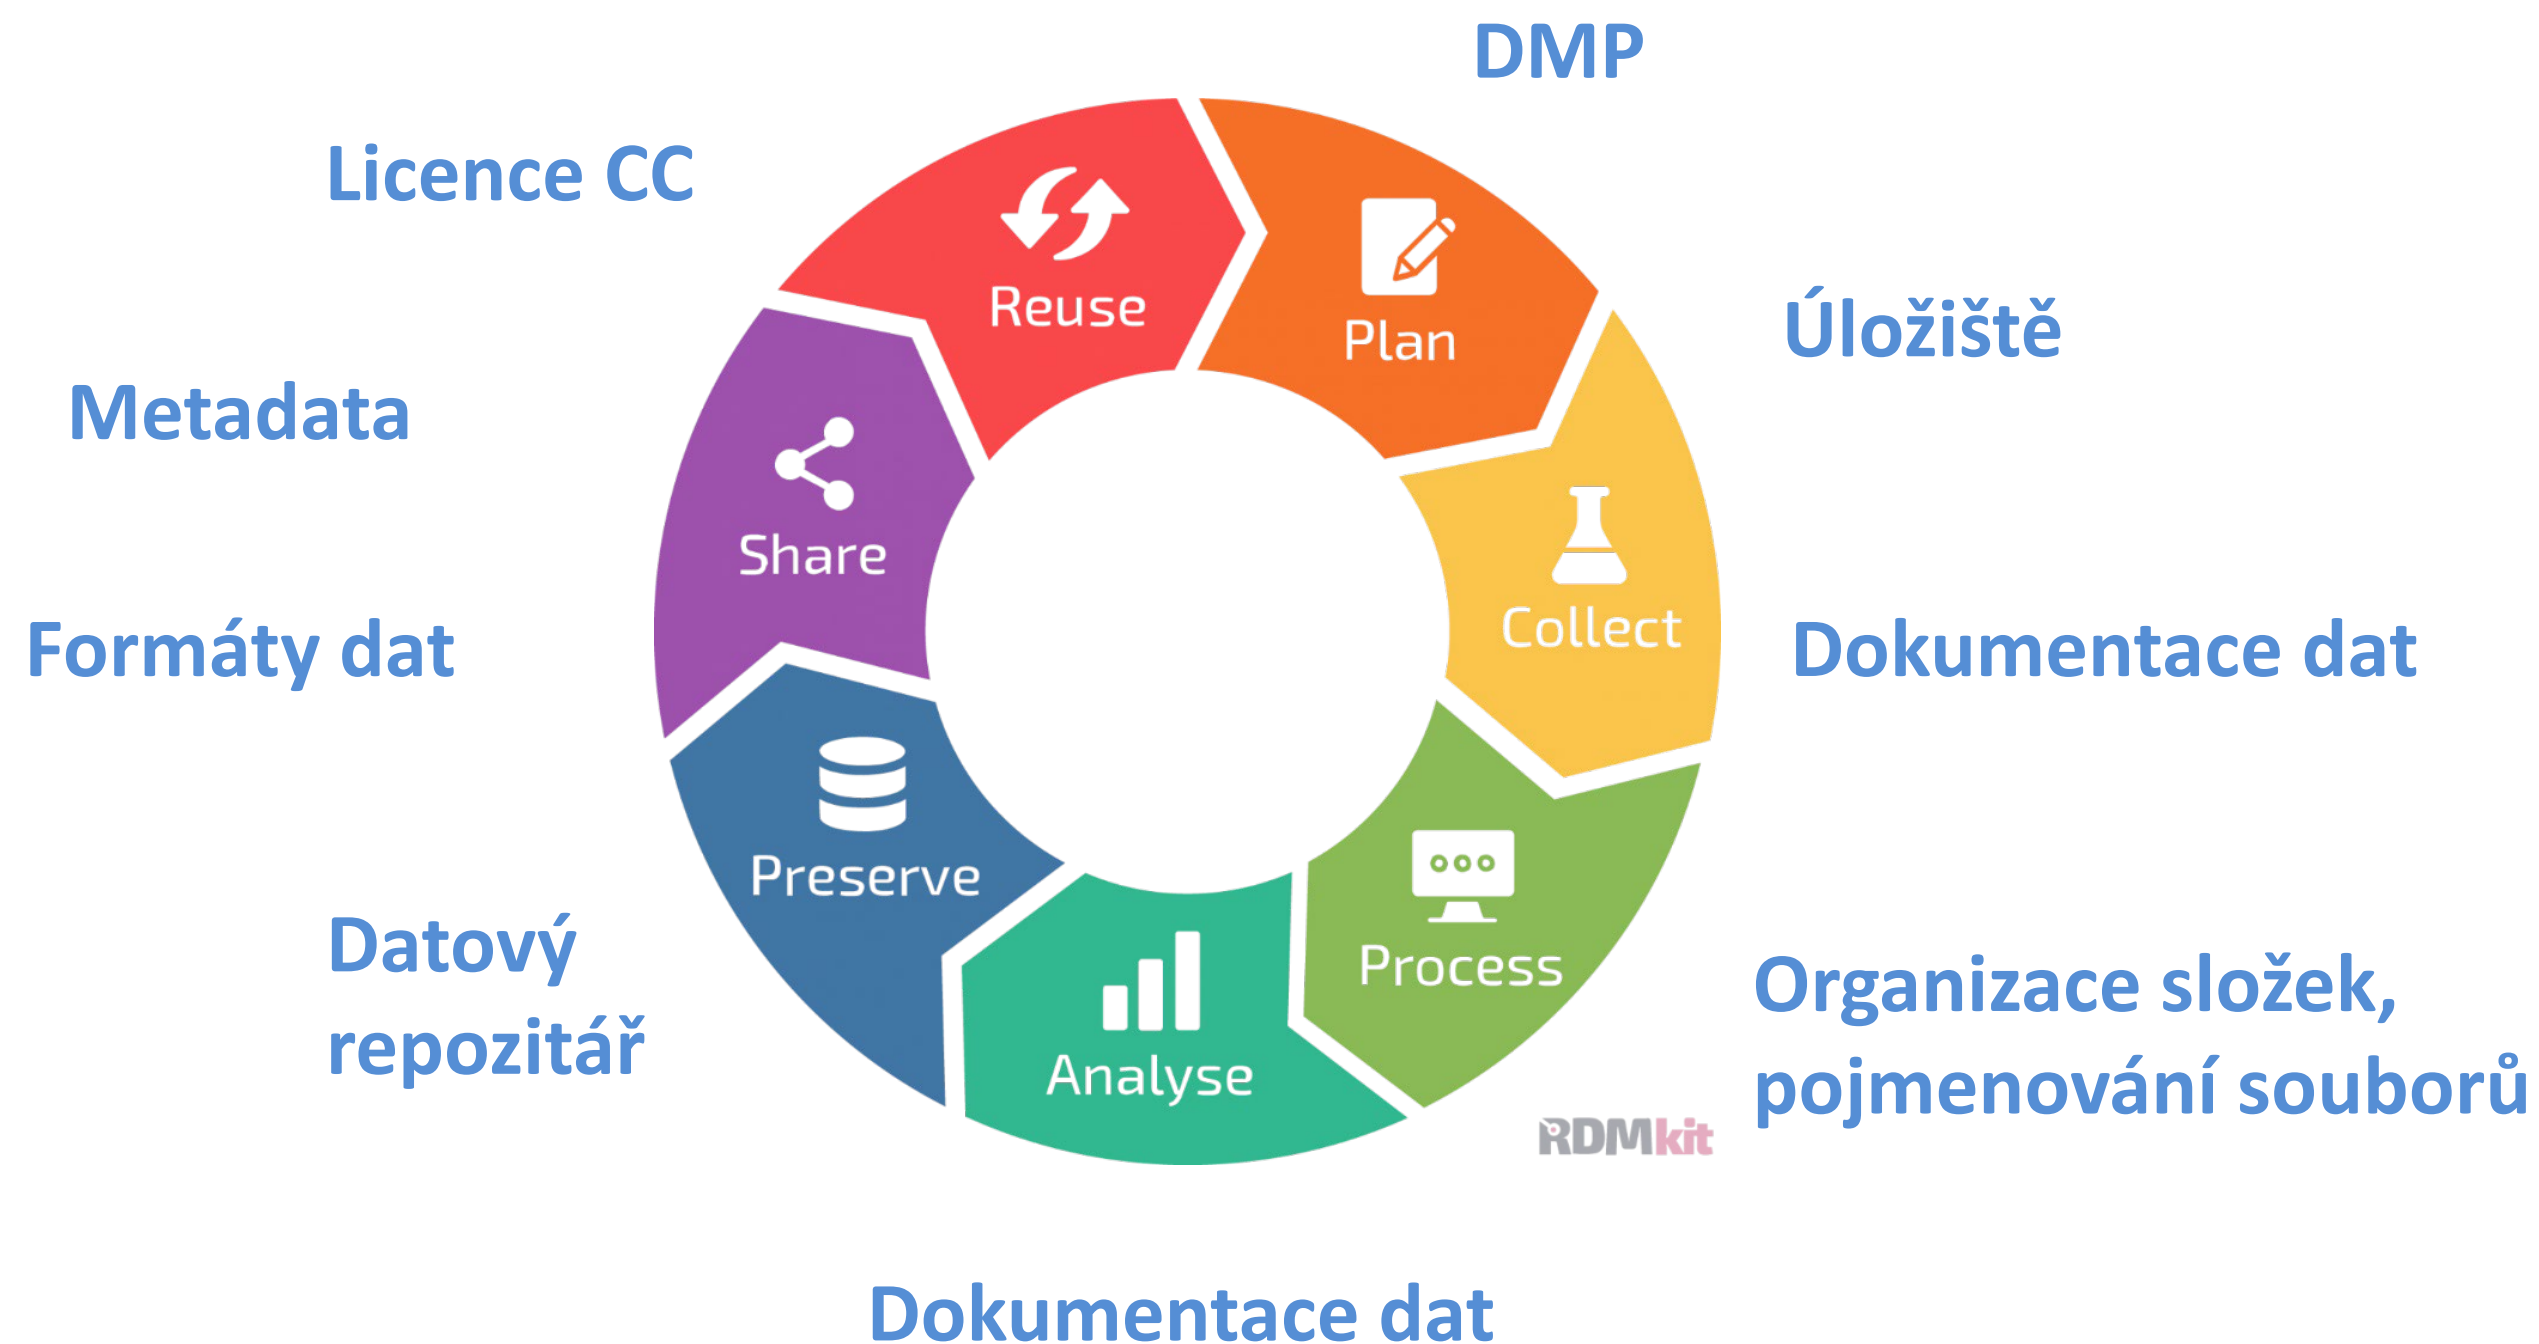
DMP

Licence CC

Reuse

Plan

Úložiště

Metadata

Share

Collect

Formáty dat

Dokumentace dat

Preserve

Process

Analyse

Datový repozitář

Organizace složek, pojmenování souborů

RDMkit

Dokumentace dat